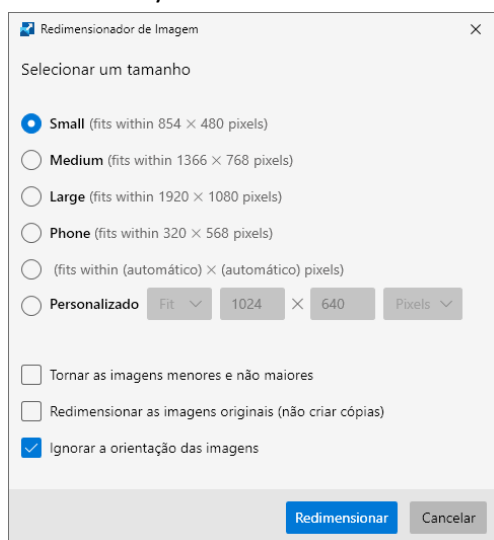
Redimensionador de Imagem ×

Selecionar um tamanho

Small (fits within 854 × 480 pixels)

Medium (fits within 1366 × 768 pixels)

Large (fits within 1920 × 1080 pixels)

Phone (fits within 320 × 568 pixels)

(fits within (automático) × (automático) pixels)

Personalizado Fit 1024 × 640 Pixels

Tornar as imagens menores e não maiores

Redimensionar as imagens originais (não criar cópias)

Ignorar a orientação das imagens

Redimensionar Cancelar